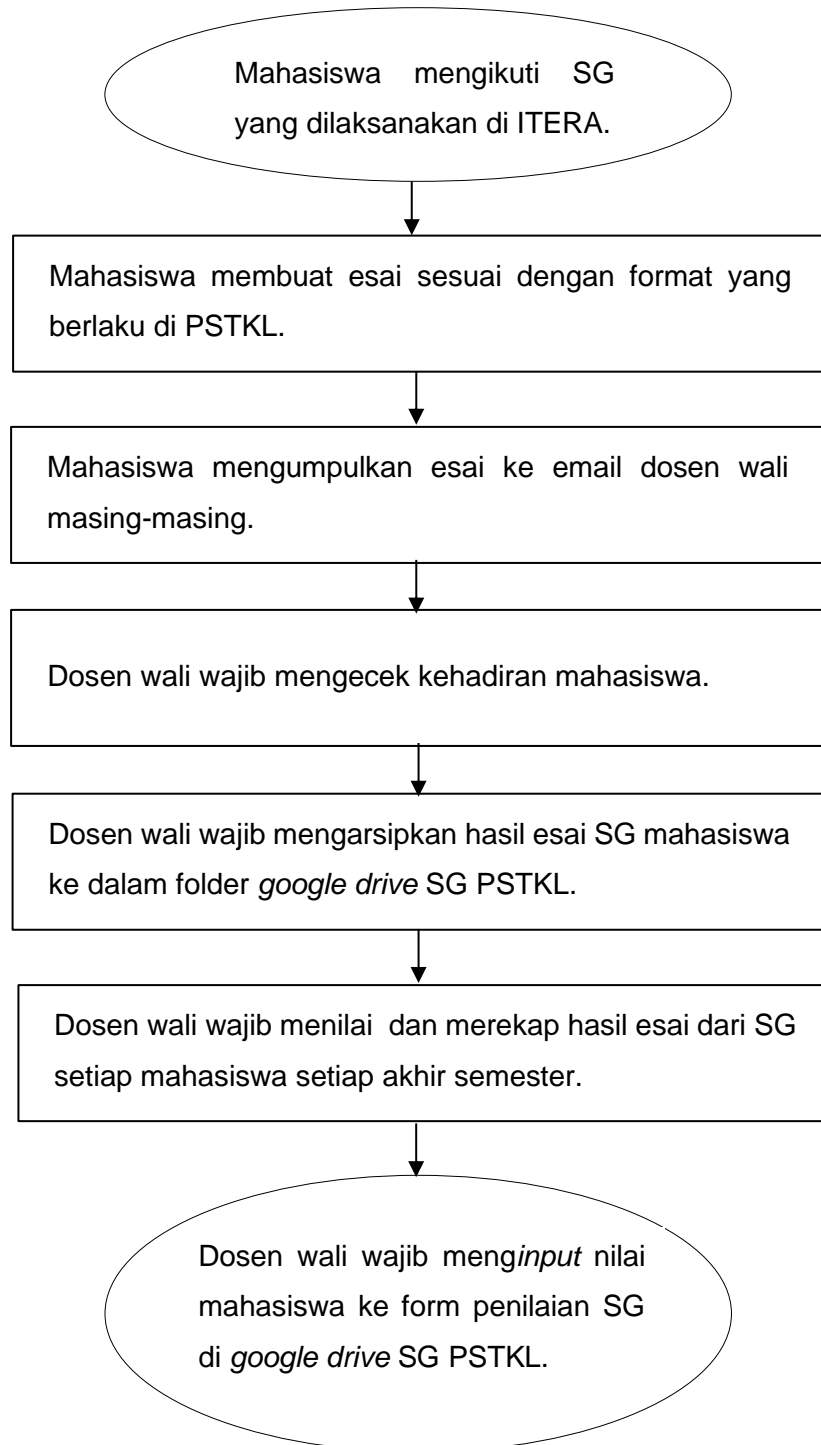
Mahasiswa mengikuti SG yang dilaksanakan di ITERA.

Mahasiswa membuat esai sesuai dengan format yang berlaku di PSTKL.

Mahasiswa mengumpulkan esai ke email dosen wali masing-masing.

Dosen wali wajib mengecek kehadiran mahasiswa.

Dosen wali wajib mengarsipkan hasil esai SG mahasiswa ke dalam folder google drive SG PSTKL.

Dosen wali wajib menilai dan merekap hasil esai dari SG setiap mahasiswa setiap akhir semester.

Dosen wali wajib menginput nilai mahasiswa ke form penilaian SG di google drive SG PSTKL.